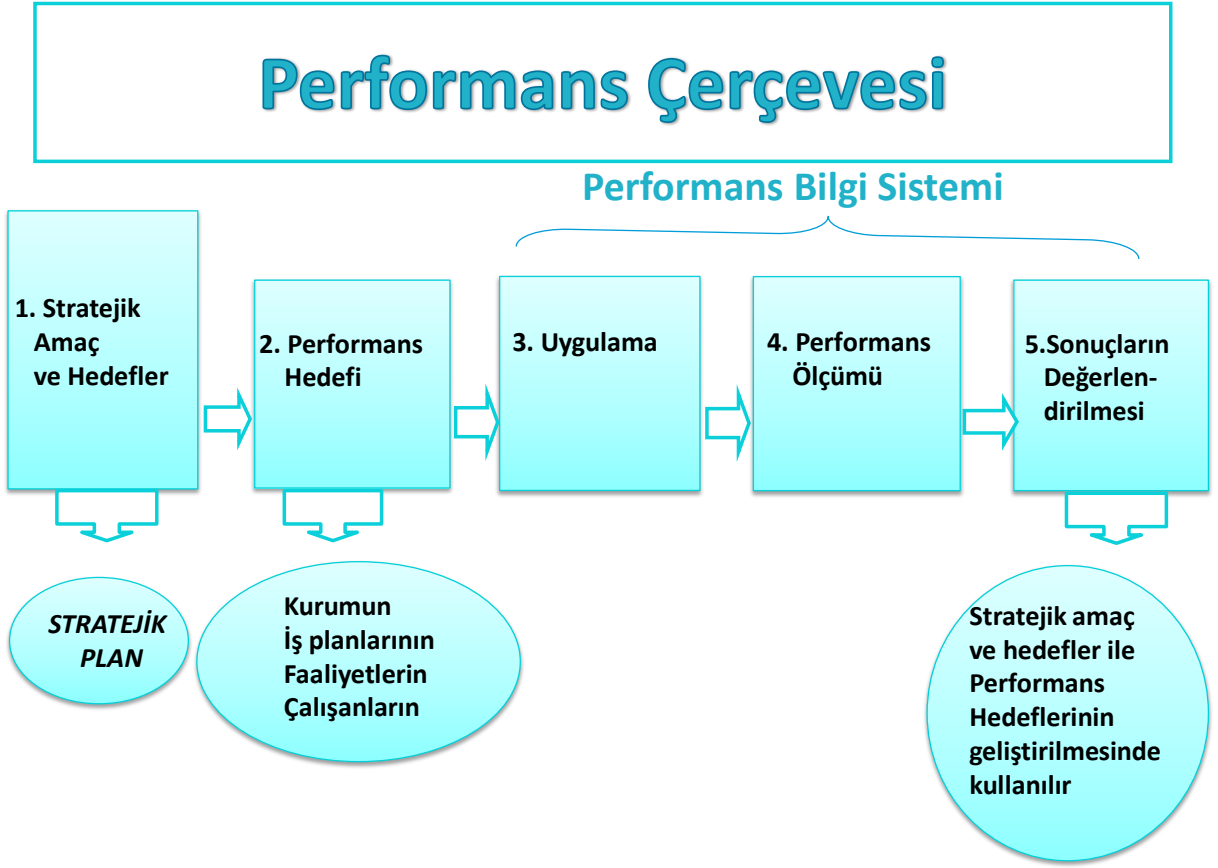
Performans Çerçevesi

Performans Bilgi Sistemi

1. Stratejik Amaç ve Hedefler

2. Performans Hedefi

3. Uygulama

4. Performans Ölçümü

5.Sonuçların Değerlendirilmesi

STRATEJİK PLAN

Kurumun
İş planlarının
Faaliyetlerin
Çalışanların

Stratejik amaç ve hedefler ile Performans Hedeflerinin geliştirilmesinde kullanılır